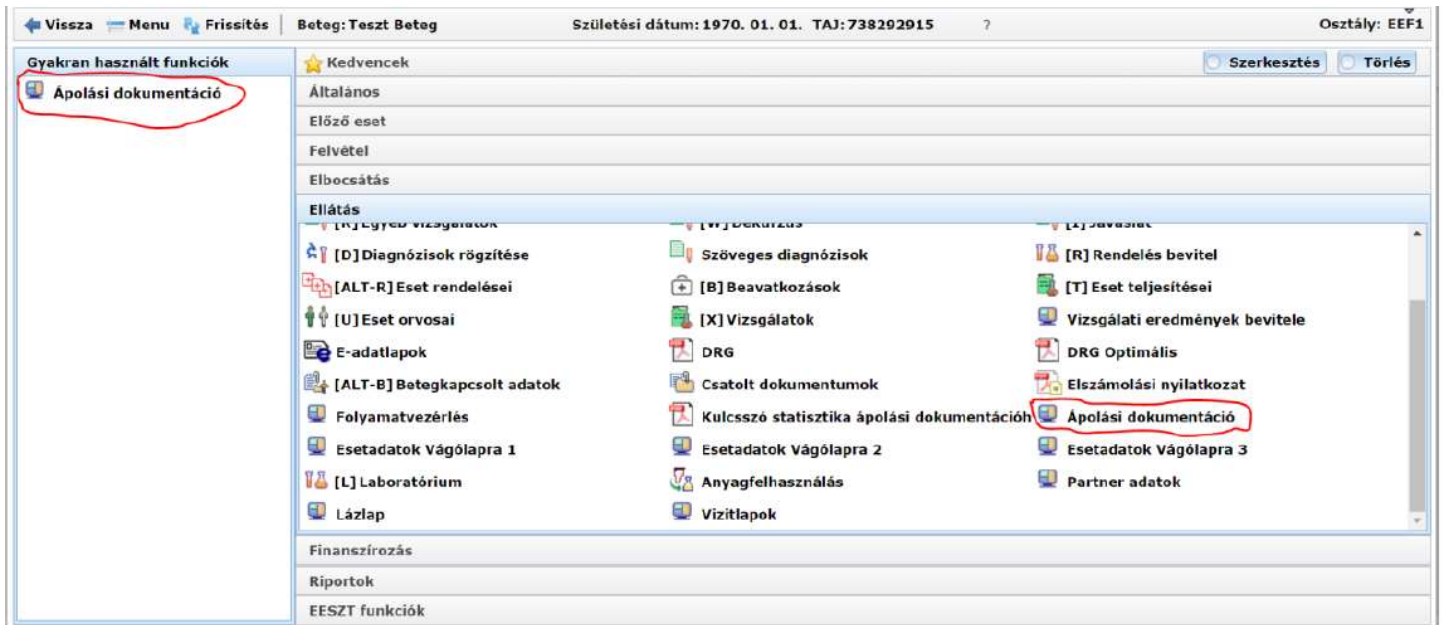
Vissza Menu Frissítés | Beteg: Teszt Beteg Születési dátum: 1970. 01. 01. TAJ: 738292915 ? Osztály: EEF1

Gyakran használt funkciók

Ápolási dokumentáció

Kedvencek

Szerkesztés Törlés

Általános

Előző eset

Felvétel

Elbocsátás

Ellátás

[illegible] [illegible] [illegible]

[D] Diagnózisok rögzítése
Szöveges diagnózisok
[R] Rendelés bevitel

[ALT-R] Eset rendelései
[B] Beavatkozások
[T] Eset teljesítései

[U] Eset orvosai
[X] Vizsgálatok
Vizsgálati eredmények bevitele

E-adatlapok
DRG
DRG Optimális

[ALT-B] Betegkapcsolt adatok
Csatolt dokumentumok
Elszámolási nyilatkozat

Folyamatvezérlés
Kulcsszó statisztika ápolási dokumentációh
Ápolási dokumentáció

Esetadatok Vágólapra 1
Esetadatok Vágólapra 2
Esetadatok Vágólapra 3

[L] Laboratórium
Anyagfelhasználás
Partner adatok

Lázlap
Vizitlapok

Finanszírozás

Riportok

EESZT funkciók